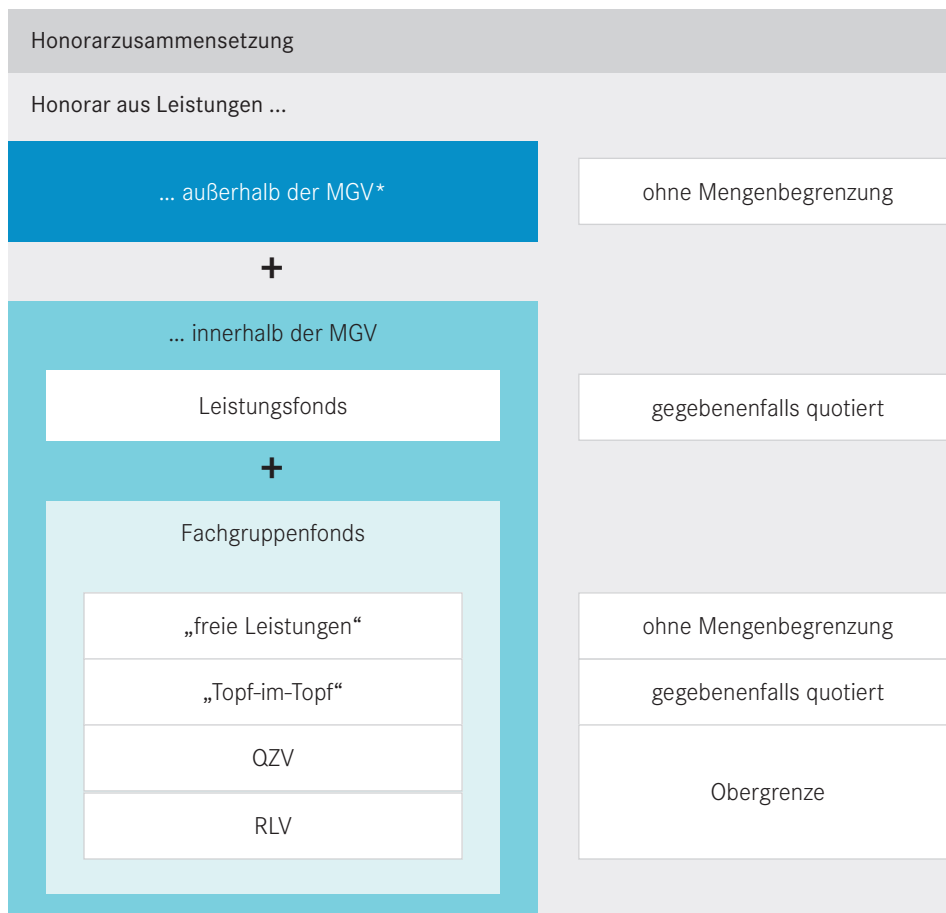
Honorarzusammensetzung

Honorar aus Leistungen ...

... außerhalb der MGV*

ohne Mengenbegrenzung

+

... innerhalb der MGV

Leistungsfonds

gegebenenfalls quotiert

+

Fachgruppenfonds

„freie Leistungen“

ohne Mengenbegrenzung

„Topf-im-Topf“

gegebenenfalls quotiert

QZV

RLV

Obergrenze